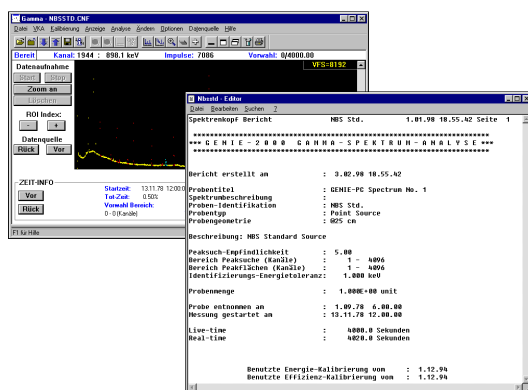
Gamma - NBSSTD.CNF

Datei VKA Kalibrierung Anzeige Analyse Ändern Optionen Datenquelle Hilfe

Bereit Kanal: 1944 : 898.1 keV Impulse: 7086 Vorwahl: 0/4000.00

VFS=8192

Datenaufnahme

Start Stop

Zoom an

Löschen

ROI Index:

- +

Datenquelle

Rück Vor

ZEIT-INFO

Vor

Rück

Startzeit: 13.11.78 12:00:0

Tot-Zeit: 0.50%

Vorwahl Bereich:

0 - 0 (Kanäle)

F1 für Hilfe

Nbsstd - Editor

Datei Bearbeiten Suchen ?

Spektrenkopf Bericht NBS Std. 1.01.98 18.55.42 Seite 1

*****************************************************************
*** G E N I E - 2 0 0 0 G A M M A - S P E K T R U M - A N A L Y S E ***
*****************************************************************

Bericht erstellt am : 3.02.98 18.55.42

Probentitel : GENIE-PC Spectrum No. 1
Spektrumbeschreibung :
Proben-Identifikation : NBS Std.
Probentyp : Point Source
Probengeometrie : 025 cm

Beschreibung: NBS Standard Source

Peaksuch-Empfindlichkeit : 5.00
Bereich Peaksuche (Kanäle) : 1 - 4096
Bereich Peakflächen (Kanäle) : 1 - 4096
Identifizierungs-Energietoleranz: 1.000 keV

Probenmenge : 1.000E+00 unit

Probe entnommen am : 1.09.78 6.00.00
Messung gestartet am : 13.11.78 12.00.00

Live-time : 4000.0 Sekunden
Real-time : 4020.0 Sekunden

Benutzte Energie-Kalibrierung vom : 1.12.94
Benutzte Effizienz-Kalibrierung vom : 1.12.94